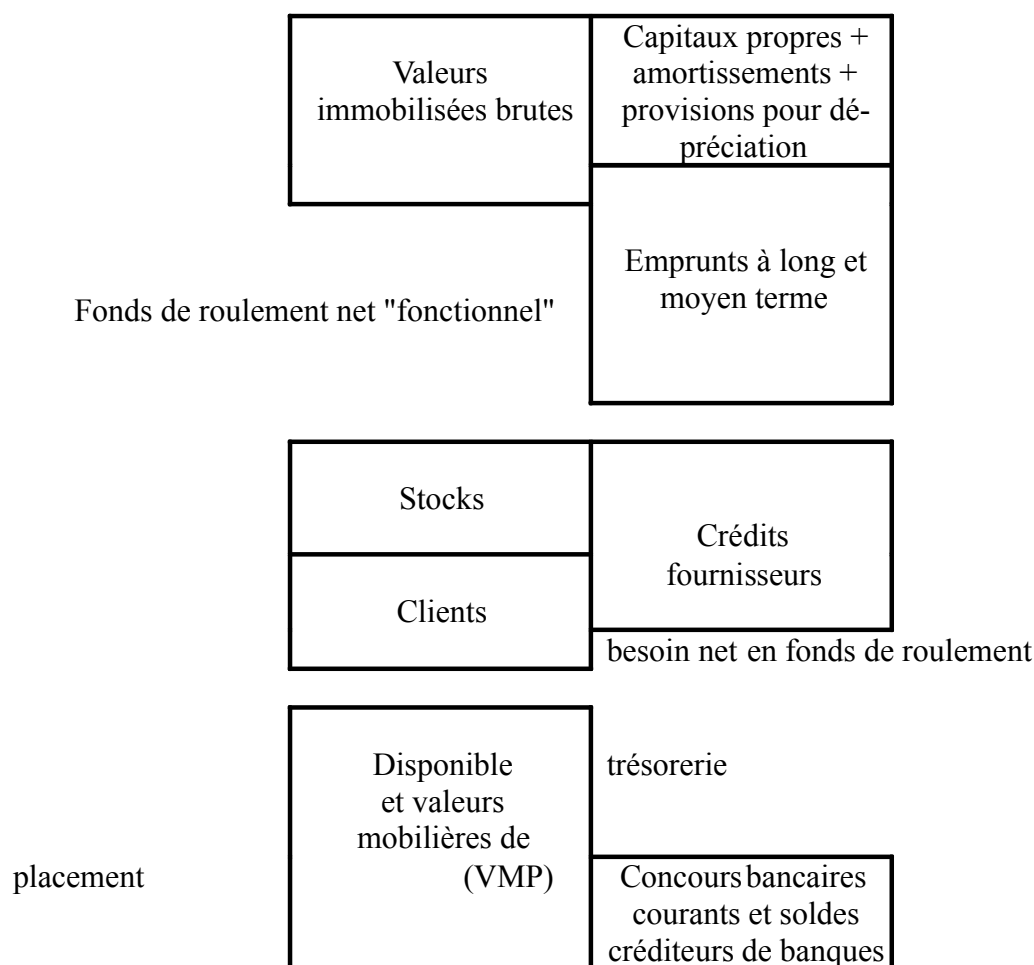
Valeurs immobilisées brutes

Capitaux propres + amortissements + provisions pour dépréciation

Emprunts à long et moyen terme

Fonds de roulement net "fonctionnel"

Stocks

Clients

Crédits fournisseurs

besoin net en fonds de roulement

Disponible et valeurs mobilières de

trésorerie

placement

(VMP)

Concours bancaires courants et soldes créditeurs de banques